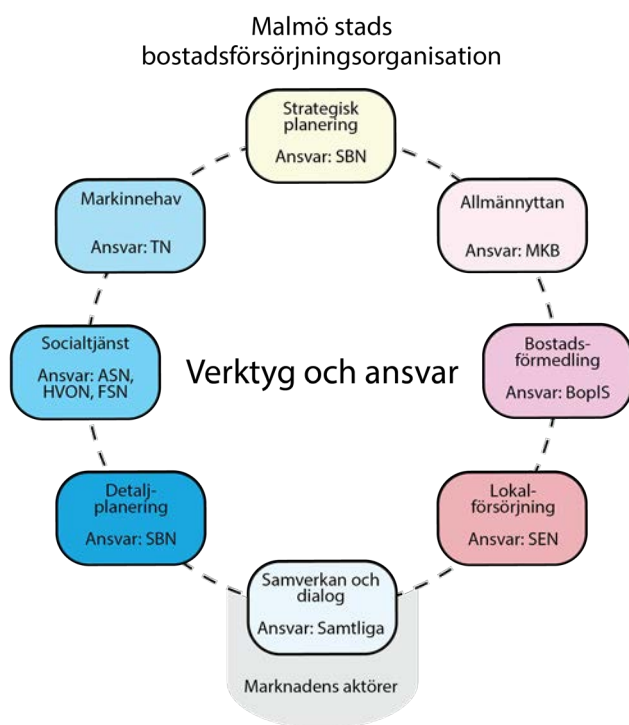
Malmö stads bostadsförsörjningsorganisation

Strategisk planering

Ansvar: SBN

Allmännyttan

Ansvar: MKB

Bostadsförmedling

Ansvar: BopIS

Lokalförsörjning

Ansvar: SEN

Samverkan och dialog

Ansvar: Samtliga

Marknadens aktörer

Detaljplanering

Ansvar: SBN

Socialtjänst

Ansvar: ASN, HVON, FSN

Markinnehav

Ansvar: TN

Verktyg och ansvar